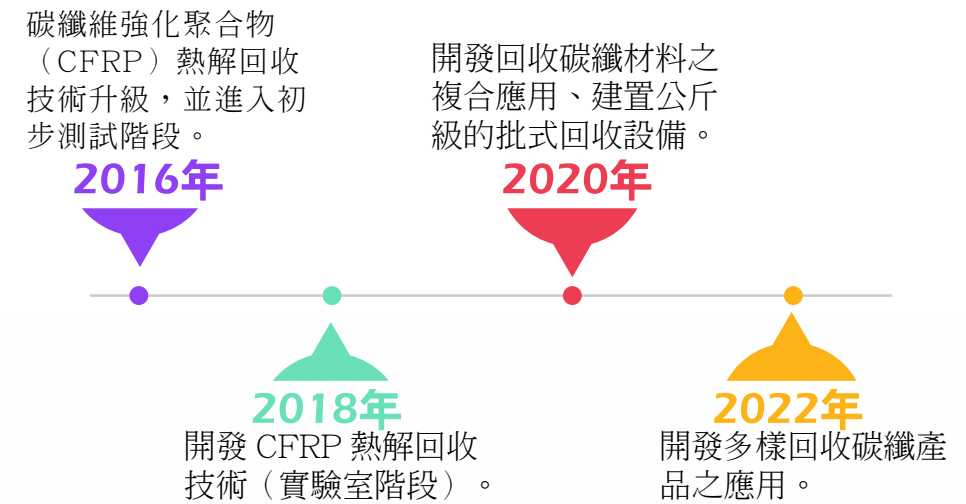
碳纖維強化聚合物（CFRP）熱解回收技術升級，並進入初步測試階段。

2016年

開發回收碳纖材料之複合應用、建置公斤級的批式回收設備。

2020年

2018年

開發 CFRP 熱解回收技術（實驗室階段）。

2022年

開發多樣回收碳纖產品之應用。